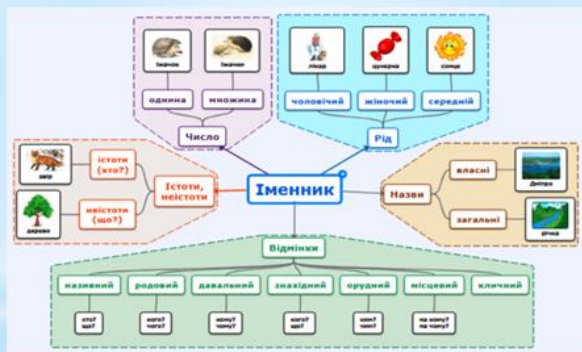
Іменник

Число
однина
множина
їжачок
їжачки

Рід
чоловічий
жіночий
середній
лікар
цукерка
сонце

Істоти, неістоти
істоти (хто?)
неістоти (що?)
звір
дерево

Назви
власні
загальні
Дніпро
річка

Відмінки
називний
родовий
давальний
знахідний
орудний
місцевий
кличний
хто? що?
кого? чого?
кому? чому?
кого? що?
ким? чим?
на кому? на чому?